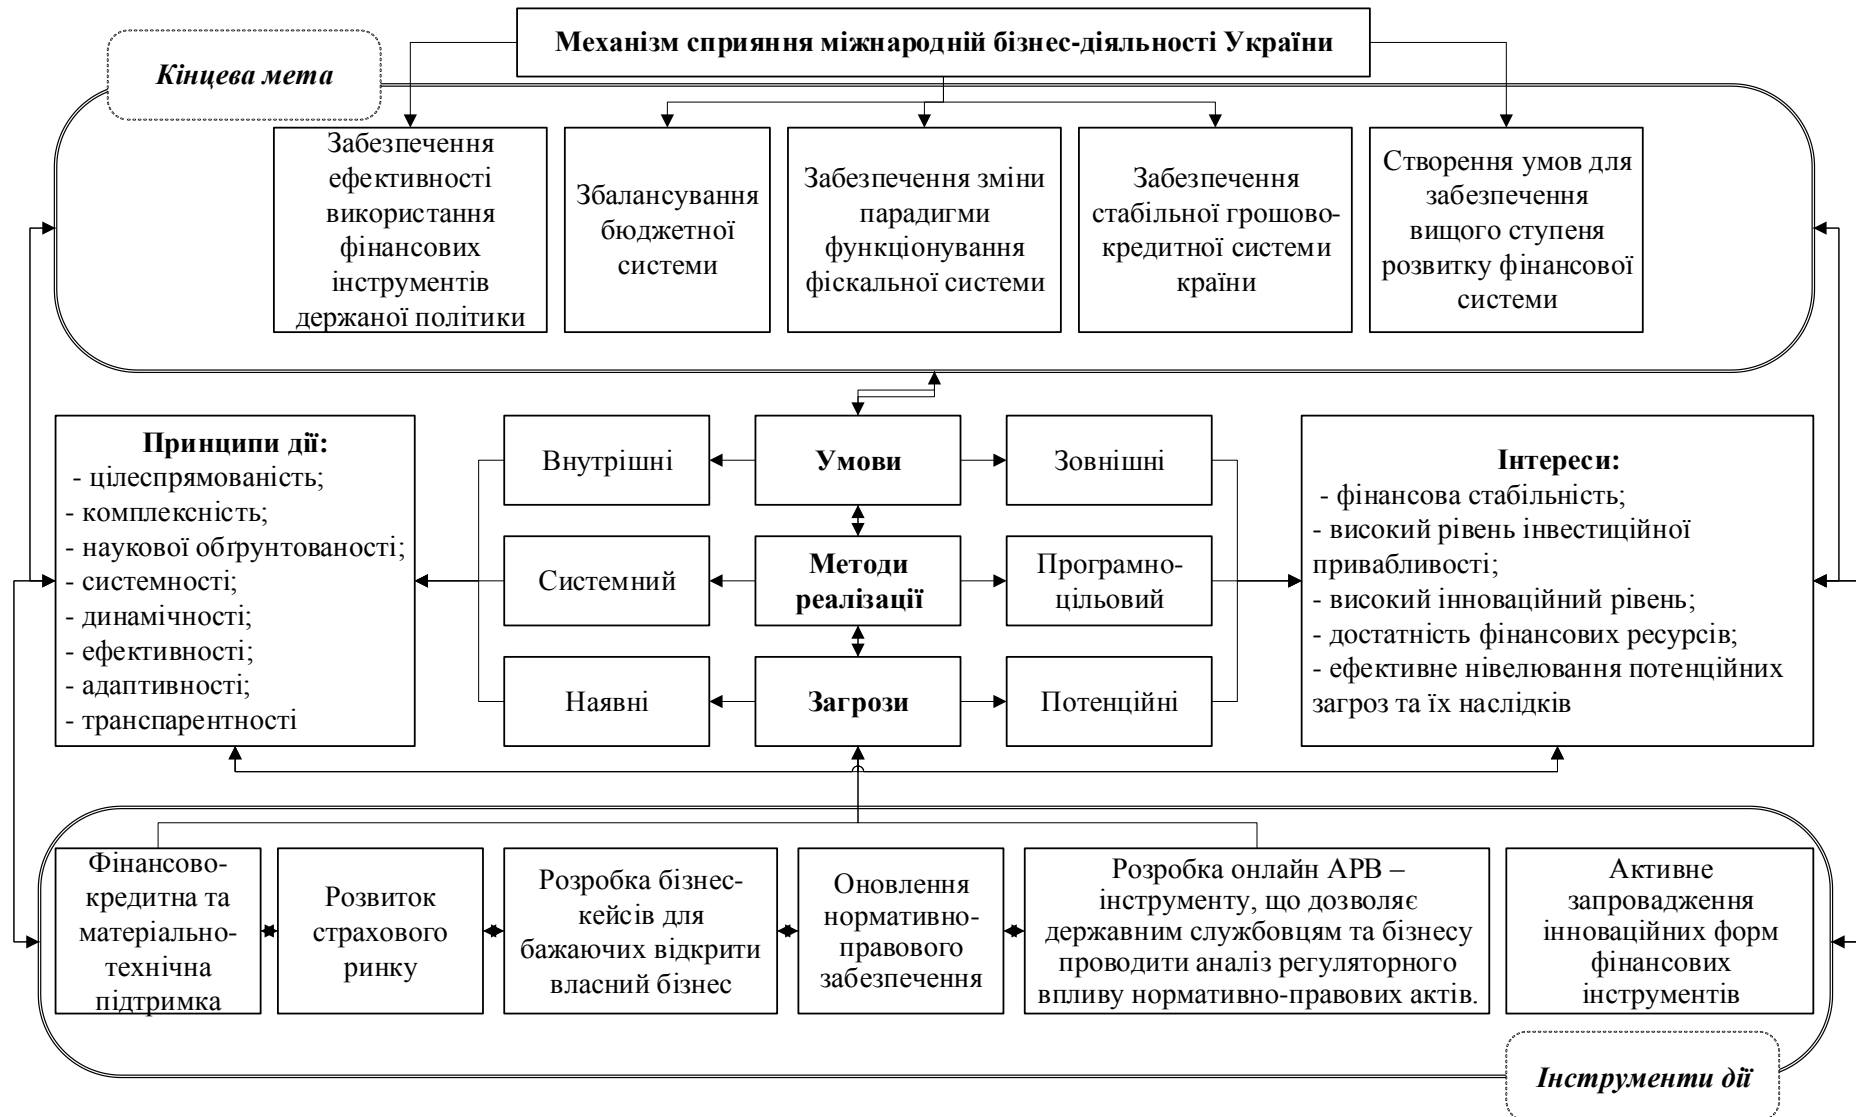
Механізм сприяння міжнародній бізнес-діяльності України

Кінцева мета

Забезпечення ефективності використання фінансових інструментів держаної політики

Збалансування бюджетної системи

Забезпечення зміни парадигми функціонування фіскальної системи

Забезпечення стабільної грошово-кредитної системи країни

Створення умов для забезпечення вищого ступеня розвитку фінансової системи

Принципи дії:
- цілеспрямованість;
- комплексність;
- наукової обгрунтованості;
- системності;
- динамічності;
- ефективності;
- адаптивності;
- транспарентності

Внутрішні

Умови

Зовнішні

Системний

Методи реалізації

Програмно-цільовий

Наявні

Загрози

Потенційні

Інтереси:
- фінансова стабільність;
- високий рівень інвестиційної привабливості;
- високий інноваційний рівень;
- достатність фінансових ресурсів;
- ефективне нівелювання потенційних загроз та їх наслідків

Фінансово-кредитна та матеріально-технічна підтримка

Розвиток страхового ринку

Розробка бізнес-кейсів для бажаючих відкрити власний бізнес

Оновлення нормативно-правового забезпечення

Розробка онлайн АРВ – інструменту, що дозволяє державним службовцям та бізнесу проводити аналіз регуляторного впливу нормативно-правових актів.

Активне запровадження інноваційних форм фінансових інструментів

Інструменти дії